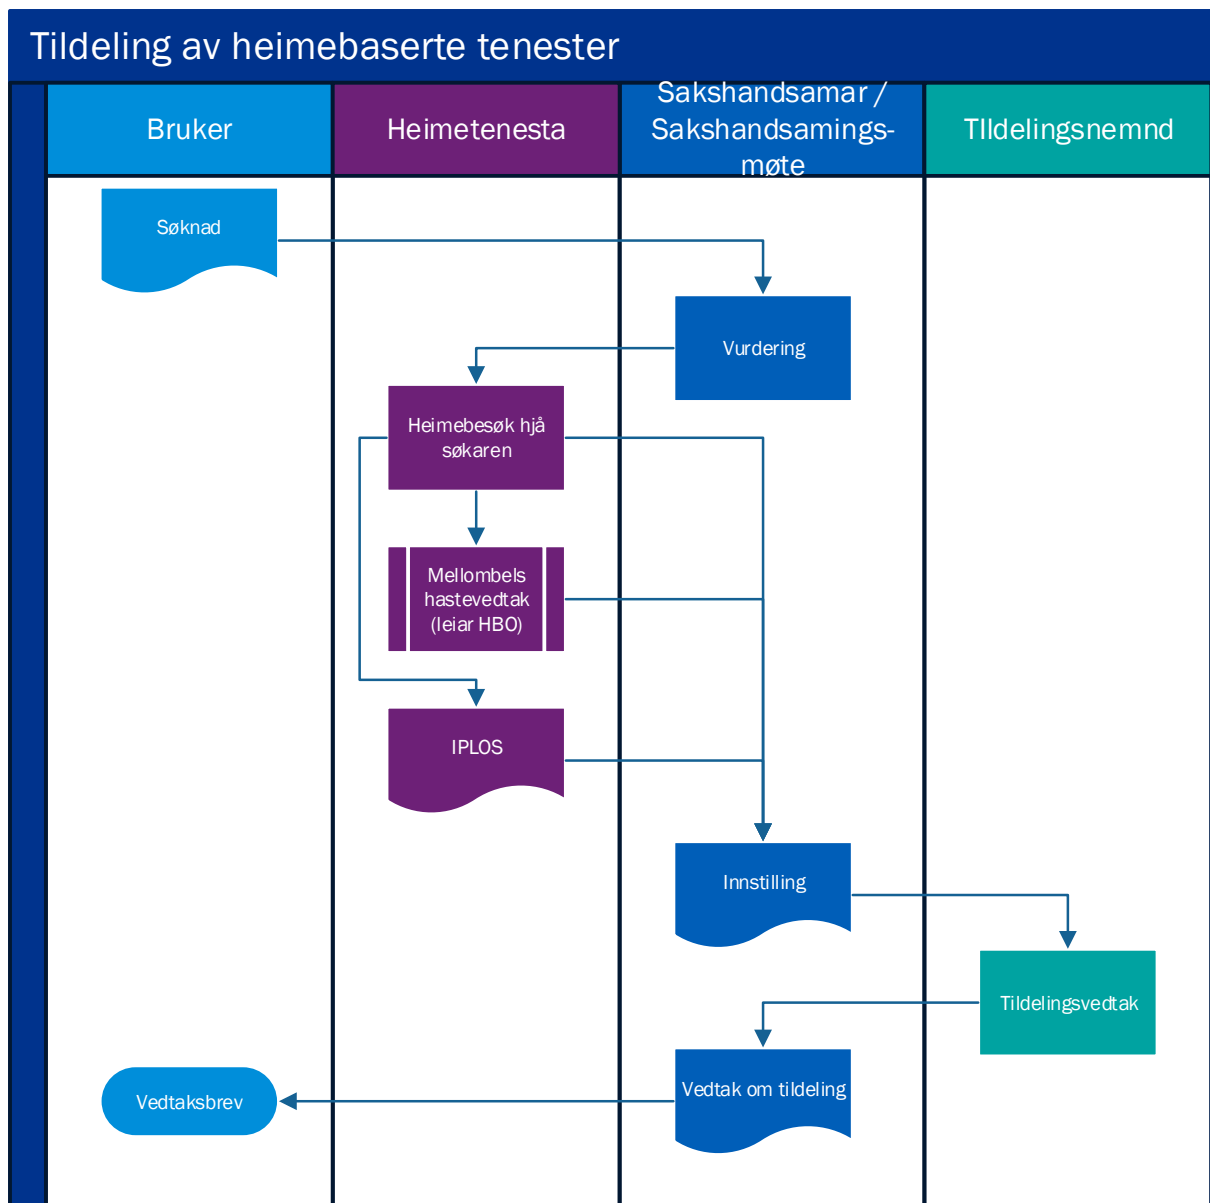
Tildeling av heimebaserte tenester

Bruker

Heimetenesta

Sakshandsamar / Sakshandsamingsmøte

TIldelingsnemnd

Søknad

Vurdering

Heimebesøk hjå søkaren

Mellombels hastevedtak (leiar HBO)

IPLOS

Innstilling

Tildelingsvedtak

Vedtak om tildeling

Vedtaksbrev